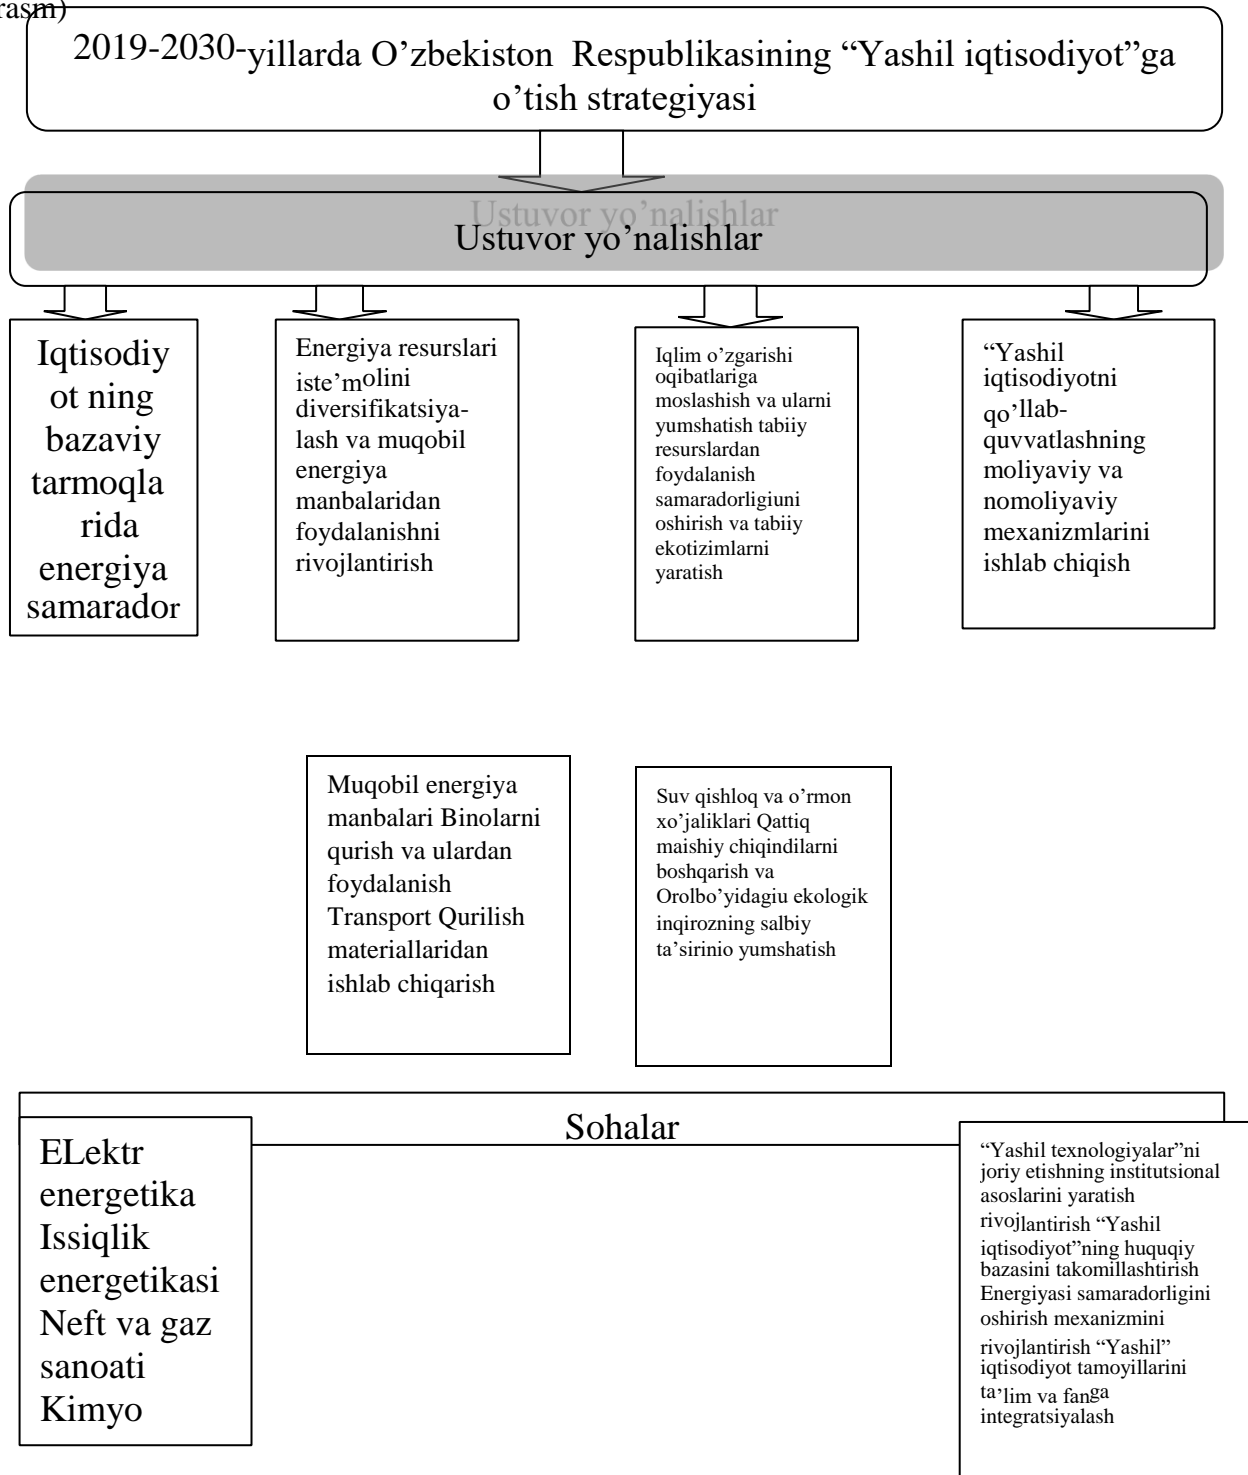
rasm)

2019-2030-yillarda O'zbekiston Respublikasining "Yashil iqtisodiyot"ga o'tish strategiyasi

Ustuvor yo'nalishlar

Ustuvor yo'nalishlar

Iqtisodiyot ning bazaviy tarmoqlarida energiya samarador

Energiya resurslari iste'molini diversifikatsiyalash va muqobil energiya manbalaridan foydalanishni rivojlantirish

Iqlim o'zgarishi oqibatlariga moslashish va ularni yumshatish tabiiy resurslardan foydalanish samaradorligiuni oshirish va tabiiy ekotizimlarni yaratish

"Yashil iqtisodiyotni qo'llab-quvvatlashning moliyaviy va nomoliyaviy mexanizmlarini ishlab chiqish

Muqobil energiya manbalari Binolarni qurish va ulardan foydalanish Transport Qurilish materiallaridan ishlab chiqarish

Suv qishloq va o'rmon xo'jaliklari Qattiq maishiy chiqindilarni boshqarish va Orolbo'yidagiu ekologik inqirozning salbiy ta'sirinio yumshatish

Sohalar

ELektr energetika Issiqlik energetikasi Neft va gaz sanoati Kimyo

"Yashil texnologiyalar"ni joriy etishning institutsional asoslarini yaratish rivojlantirish "Yashil iqtisodiyot"ning huquqiy bazasini takomillashtirish Energiyasi samaradorligini oshirish mexanizmini rivojlantirish "Yashil" iqtisodiyot tamoyillarini ta'lim va fanga integratsiyalash